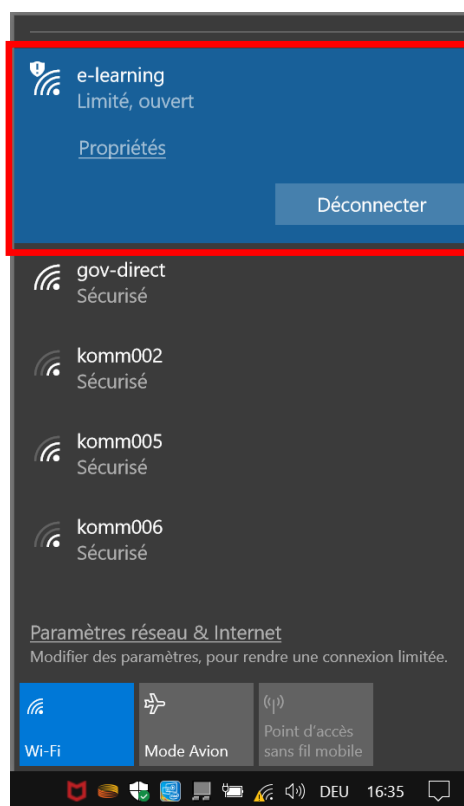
e-learning
Limité, ouvert

Propriétés

Déconnecter

gov-direct
Sécurisé

komm002
Sécurisé

komm005
Sécurisé

komm006
Sécurisé

Paramètres réseau & Internet
Modifier des paramètres, pour rendre une connexion limitée.

Wi-Fi

Mode Avion

Point d'accès sans fil mobile

DEU 16:35